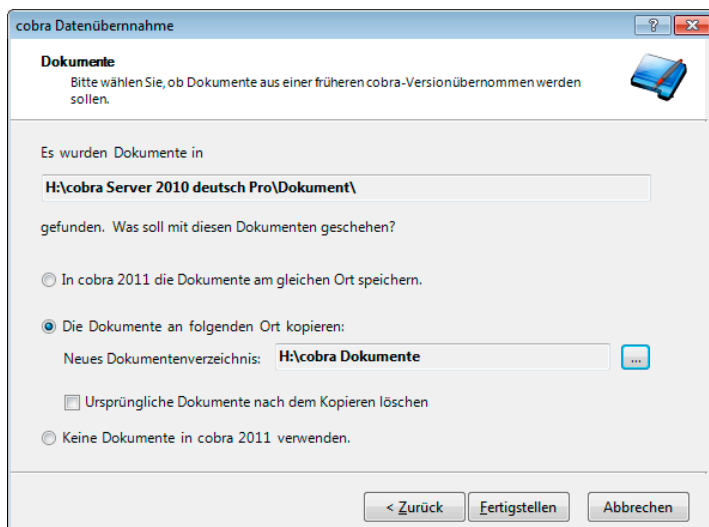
cobra Datenübernahme

?

Dokumente

Bitte wählen Sie, ob Dokumente aus einer früheren cobra-Versionübernommen werden sollen.

Es wurden Dokumente in

H:\cobra Server 2010 deutsch Pro\Dokument\

gefunden. Was soll mit diesen Dokumenten geschehen?

In cobra 2011 die Dokumente am gleichen Ort speichern.

Die Dokumente an folgenden Ort kopieren:

Neues Dokumentenverzeichnis: H:\cobra Dokumente ...

Ursprüngliche Dokumente nach dem Kopieren löschen

Keine Dokumente in cobra 2011 verwenden.

< Zurück Fertigstellen Abbrechen